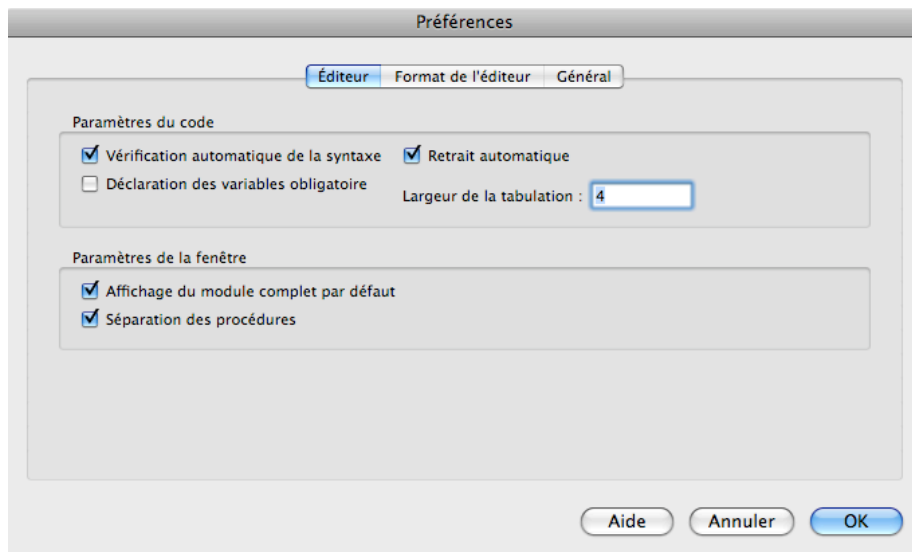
Préférences

Éditeur | Format de l'éditeur | Général

Paramètres du code

Vérification automatique de la syntaxe
Retrait automatique
Déclaration des variables obligatoire
Largeur de la tabulation : 4

Paramètres de la fenêtre

Affichage du module complet par défaut
Séparation des procédures

Aide
Annuler
OK